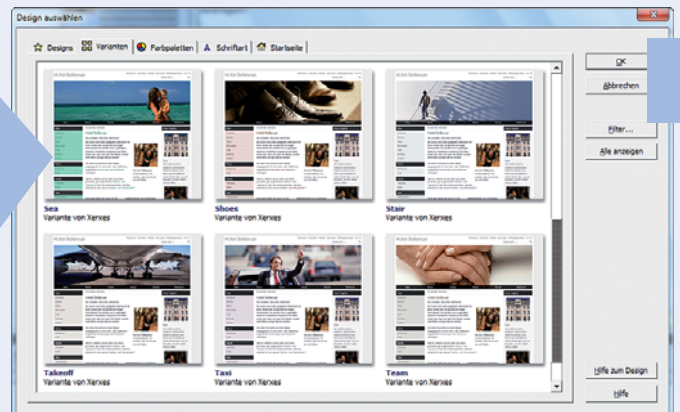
Design auswählen

Designs | Varianten | Farbpaletten | Schriftart | Startseite

OK
Abbrechen
Filter...
Alle anzeigen

Sea
Variante von Xerxes

Shoes
Variante von Xerxes

Stair
Variante von Xerxes

Takeoff
Variante von Xerxes

Taxi
Variante von Xerxes

Team
Variante von Xerxes

Hilfe zum Design
Hilfe